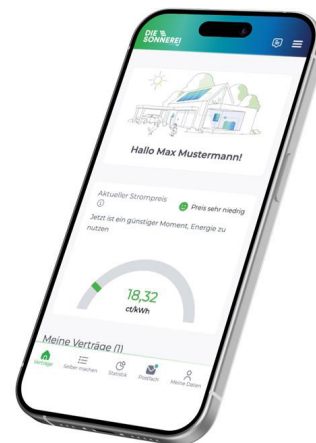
DIE SONNEREI

Hallo Max Mustermann!

Aktueller Strompreis

Preis sehr niedrig

Jetzt ist ein günstiger Moment, Energie zu nutzen

18,32
ct/kWh

Meine Verträge (1)

Verträge
Selber machen
Statistik
Postfach
Meine Daten